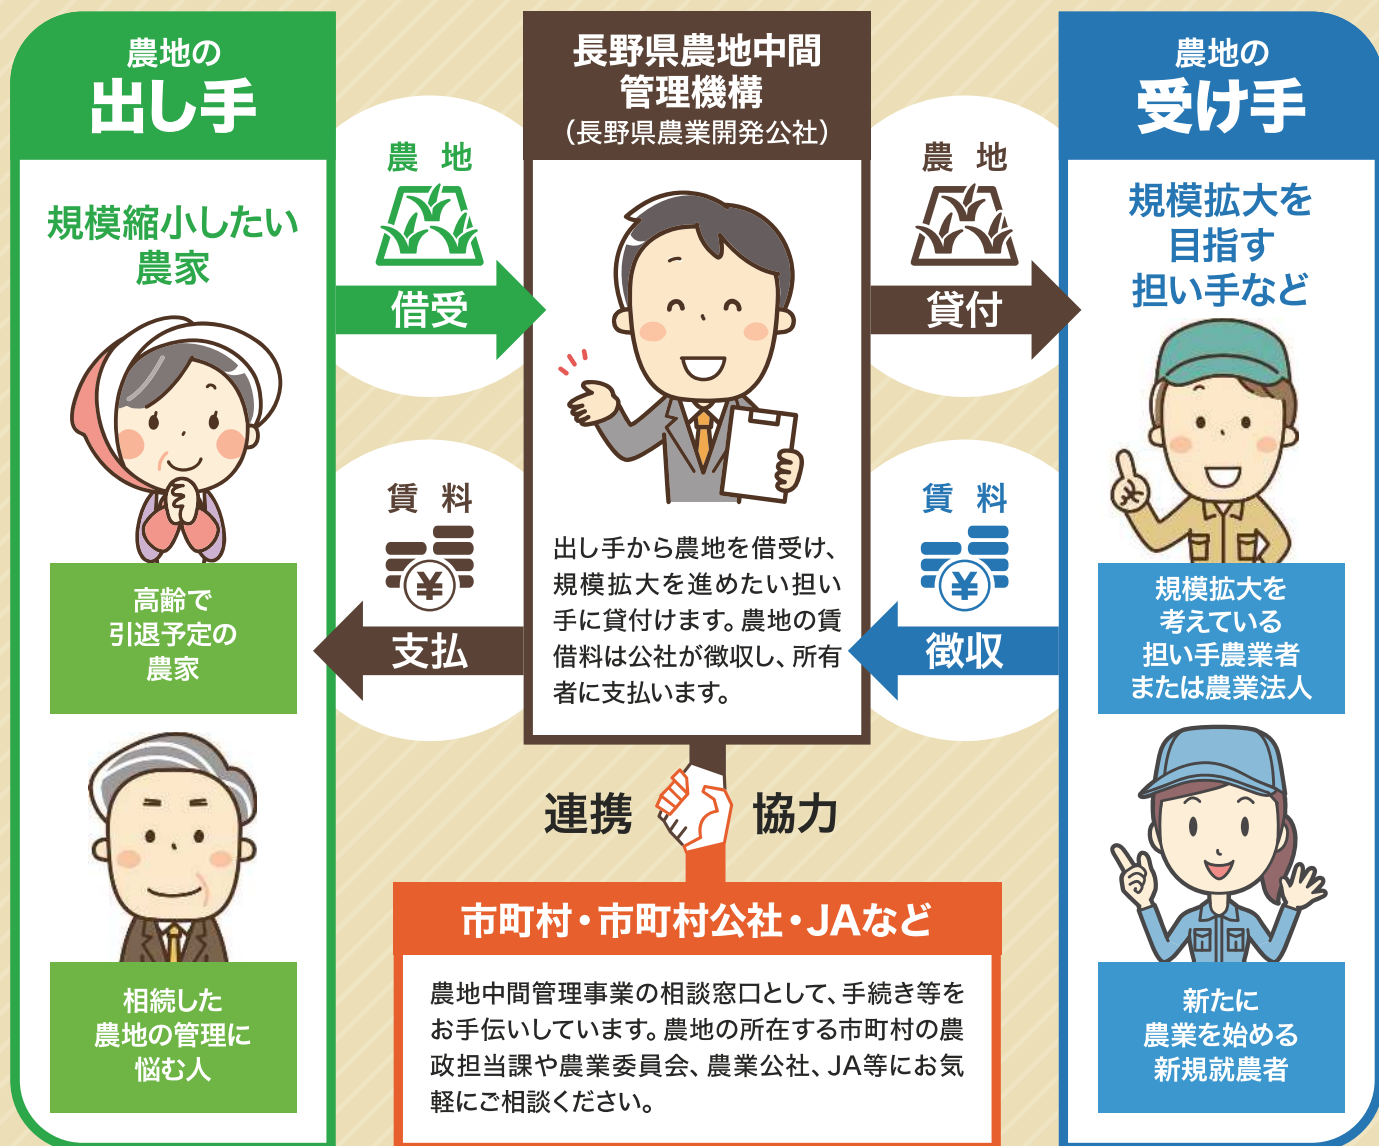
農地の
出し手

規模縮小したい農家

高齢で引退予定の農家

相続した農地の管理に悩む人

農 地
借受

賃 料
支払

長野県農地中間管理機構
（長野県農業開発公社）

出し手から農地を借受け、規模拡大を進めたい担い手に貸付けます。農地の賃借料は公社が徴収し、所有者に支払います。

農 地
貸付

賃 料
徴収

農地の
受け手

規模拡大を目指す担い手など

規模拡大を考えている担い手農業者または農業法人

新たに農業を始める新規就農者

連携 協力

市町村・市町村公社・JAなど

農地中間管理事業の相談窓口として、手続き等をお手伝いしています。農地の所在する市町村の農政担当課や農業委員会、農業公社、JA等にお気軽にご相談ください。